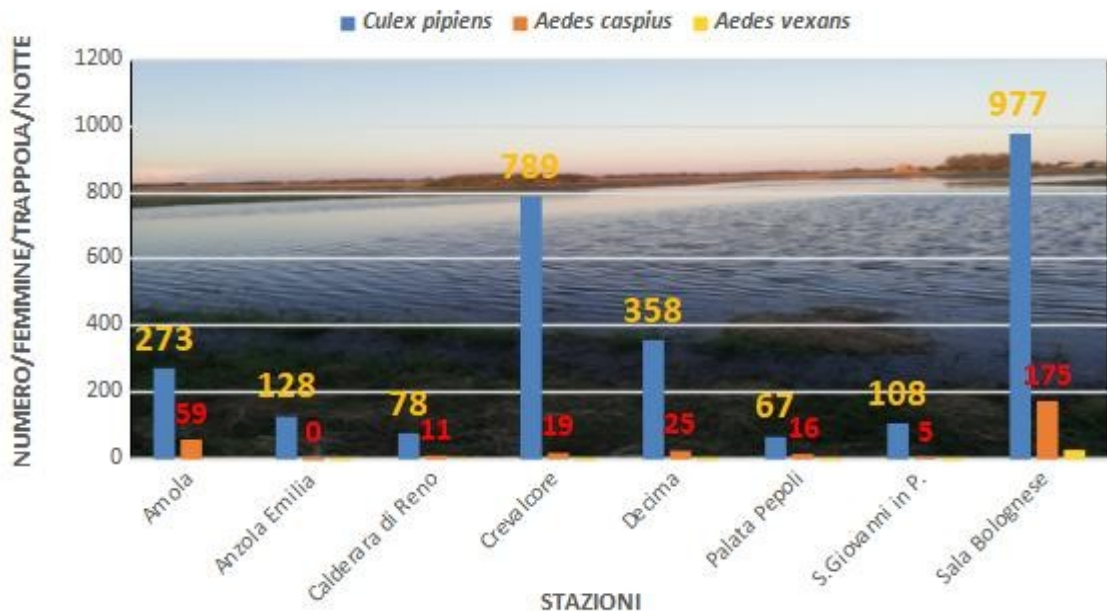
Culex pipiens
Aedes caspius
Aedes vexans

NUMERO/FEMMINE/TRAPPOLA/NOTTE

1200
1000
800
600
400
200
0

273
59
128
0
78
11
789
19
358
25
67
16
108
5
977
175

Amola
Anzola Emilia
Calderara di Reno
Crevalcore
Decima
Palata Pepoli
S.Giovanni in P.
Sala Bolognese

STAZIONI